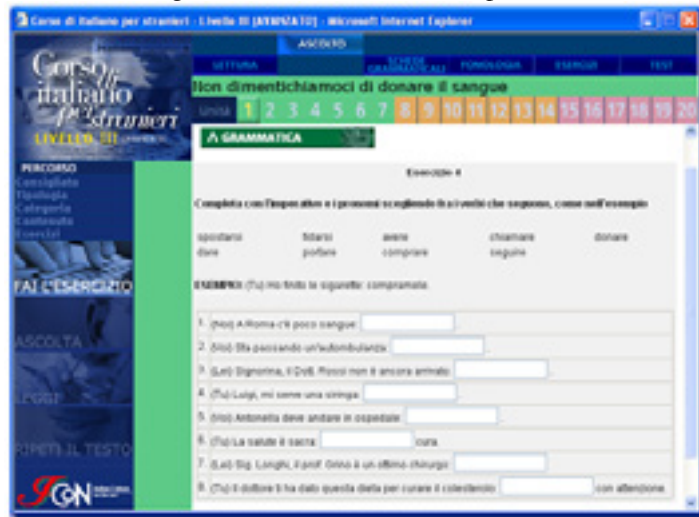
Corso di italiano per stranieri - Livello III [AVANZATO] - Microsoft Internet Explorer

ASCOLTO

LETTURA | SCHEDE GRAMMATICALI | FONOLOGIA | ESERCIZI | TEST

Corso di italiano per stranieri
LIVELLO III AVANZATO

Non dimentichiamoci di donare il sangue

Unità 1 2 3 4 5 6 7 8 9 10 11 12 13 14 15 16 17 18 19 20

GRAMMATICA

PERCORSO
Consigliato
Tipologia
Categoria
Contenuto
Esercizi

FAI L'ESERCIZIO

ASCOLTA

LEGGI

RIPETI IL TESTO

ICON

Esercizio 4

Completa con l'imperativo e i pronomi scegliendo fra i verbi che seguono, come nell'esempio

| spostarsi | fidarsi | avere | chiamare | donare |
|---|---|---|---|---|
| dare | portare | comprare | seguire | |

ESEMPIO: (Tu) Ho finito le sigarette: comprale.

1. (Noi) A Roma c'è poco sangue:
2. (Voi) Sta passando un'autoambulanza:
3. (Lei) Signorina, il Dott. Rossi non è ancora arrivato:
4. (Tu) Luigi, mi serve una siringa:
5. (Voi) Antonella deve andare in ospedale:
6. (Tu) La salute è sacra: cura.
7. (Lei) Sig. Longhi, il prof. Grimo è un ottimo chirurgo:
8. (Tu) Il dottore ti ha dato questa dieta per curare il colesterolo: con attenzione.